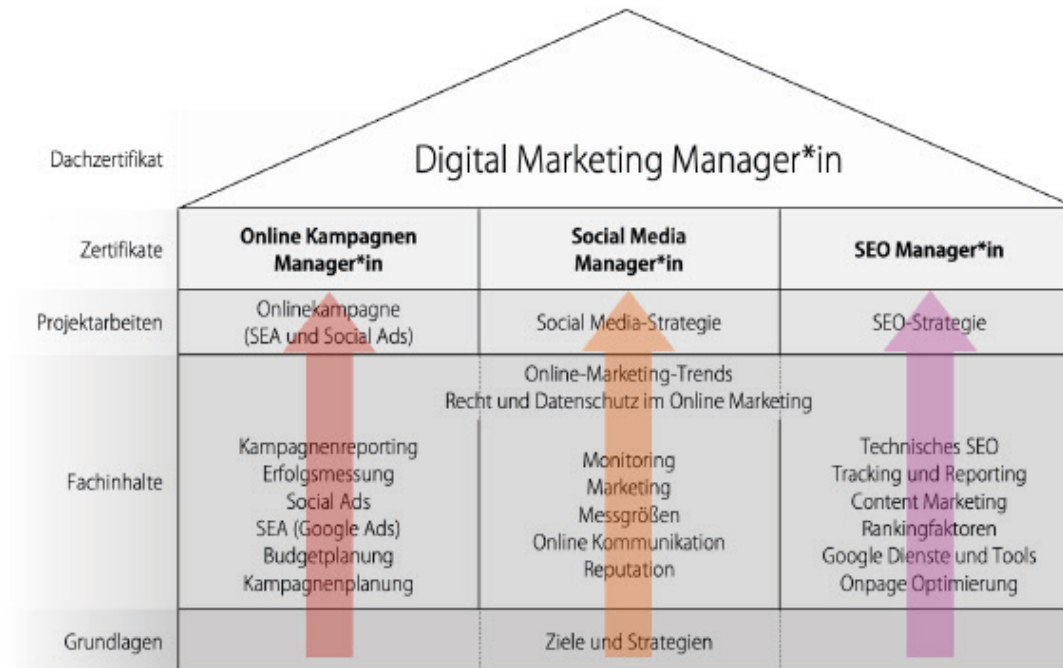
| | | | |
|---|---|---|---|
| Dachzertifikat | Digital Marketing Manager*in | | |
| Zertifikate | **Online Kampagnen Manager*in** | **Social Media Manager*in** | **SEO Manager*in** |
| Projektarbeiten | Onlinekampagne (SEA und Social Ads) | Social Media-Strategie | SEO-Strategie |
| Fachinhalte | Kampagnenreporting<br>Erfolgsmessung<br>Social Ads<br>SEA (Google Ads)<br>Budgetplanung<br>Kampagnenplanung | Online-Marketing-Trends<br>Recht und Datenschutz im Online Marketing<br><br>Monitoring<br>Marketing<br>Messgrößen<br>Online Kommunikation<br>Reputation | Technisches SEO<br>Tracking und Reporting<br>Content Marketing<br>Rankingfaktoren<br>Google Dienste und Tools<br>Onpage Optimierung |
| Grundlagen | | Ziele und Strategien | |